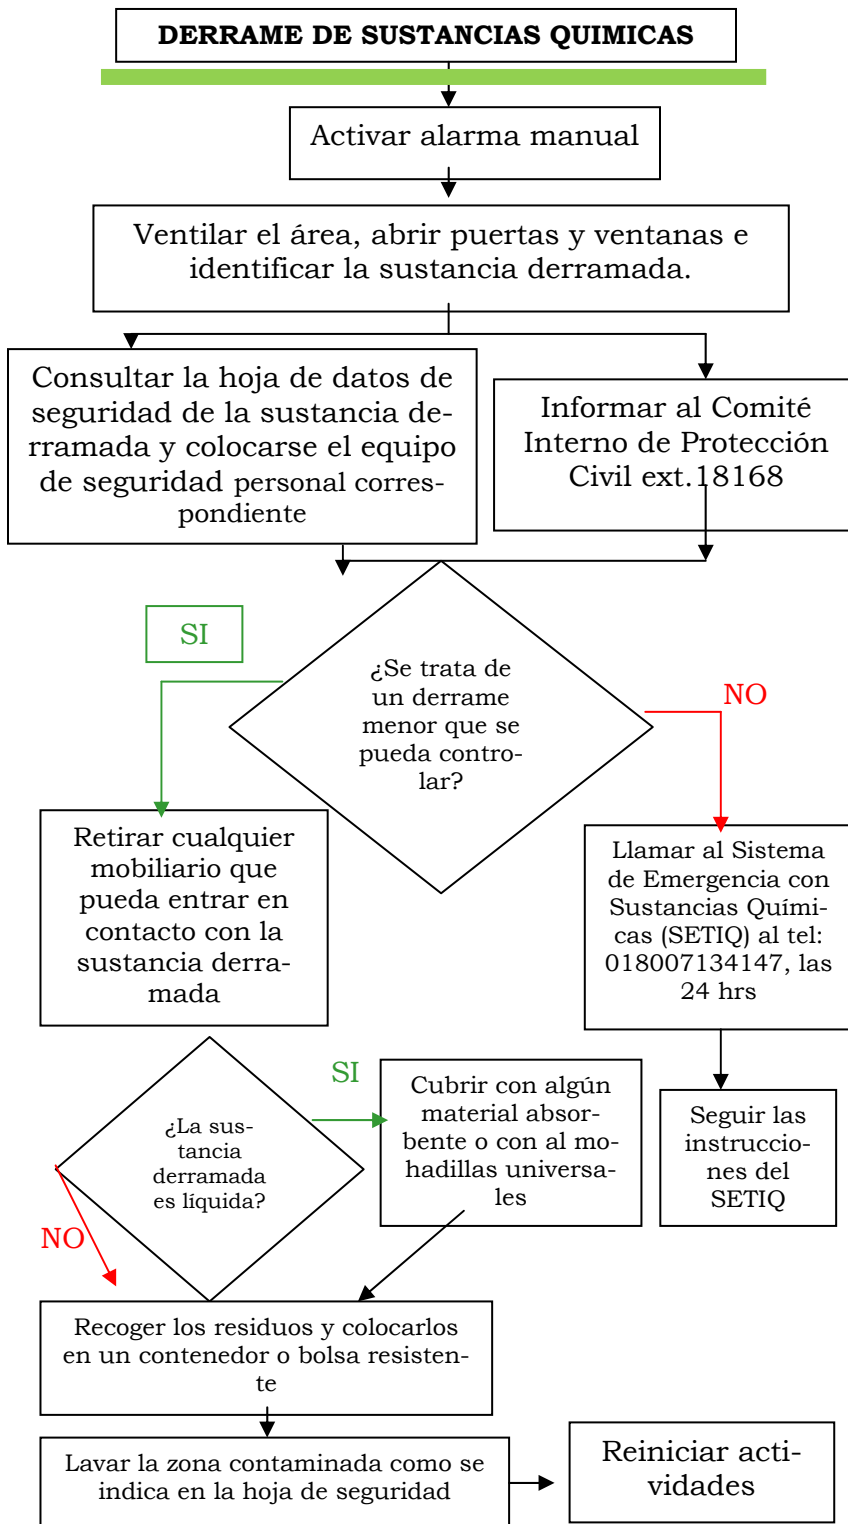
DERRAME DE SUSTANCIAS QUIMICAS

Activar alarma manual

Ventilar el área, abrir puertas y ventanas e identificar la sustancia derramada.

Consultar la hoja de datos de seguridad de la sustancia derramada y colocarse el equipo de seguridad personal correspondiente

Informar al Comité Interno de Protección Civil ext.18168

SI

¿Se trata de un derrame menor que se pueda controlar?

NO

Retirar cualquier mobiliario que pueda entrar en contacto con la sustancia derramada

Llamar al Sistema de Emergencia con Sustancias Químicas (SETIQ) al tel: 018007134147, las 24 hrs

SI

¿La sustancia derramada es líquida?

Cubrir con algún material absorbente o con al mohadillas universales

Seguir las instrucciones del SETIQ

NO

Recoger los residuos y colocarlos en un contenedor o bolsa resistente

Lavar la zona contaminada como se indica en la hoja de seguridad

Reiniciar actividades